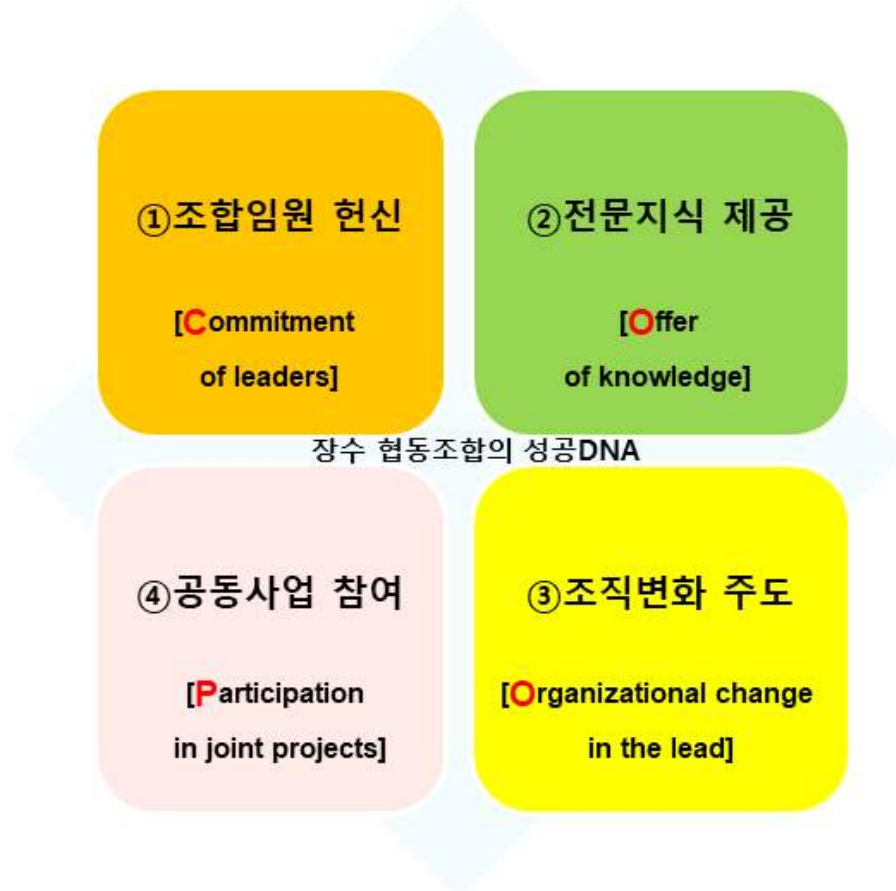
①조합임원 헌신

[Commitment of leaders]

②전문지식 제공

[Offer of knowledge]

장수 협동조합의 성공DNA

④공동사업 참여

[Participation in joint projects]

③조직변화 주도

[Organizational change in the lead]